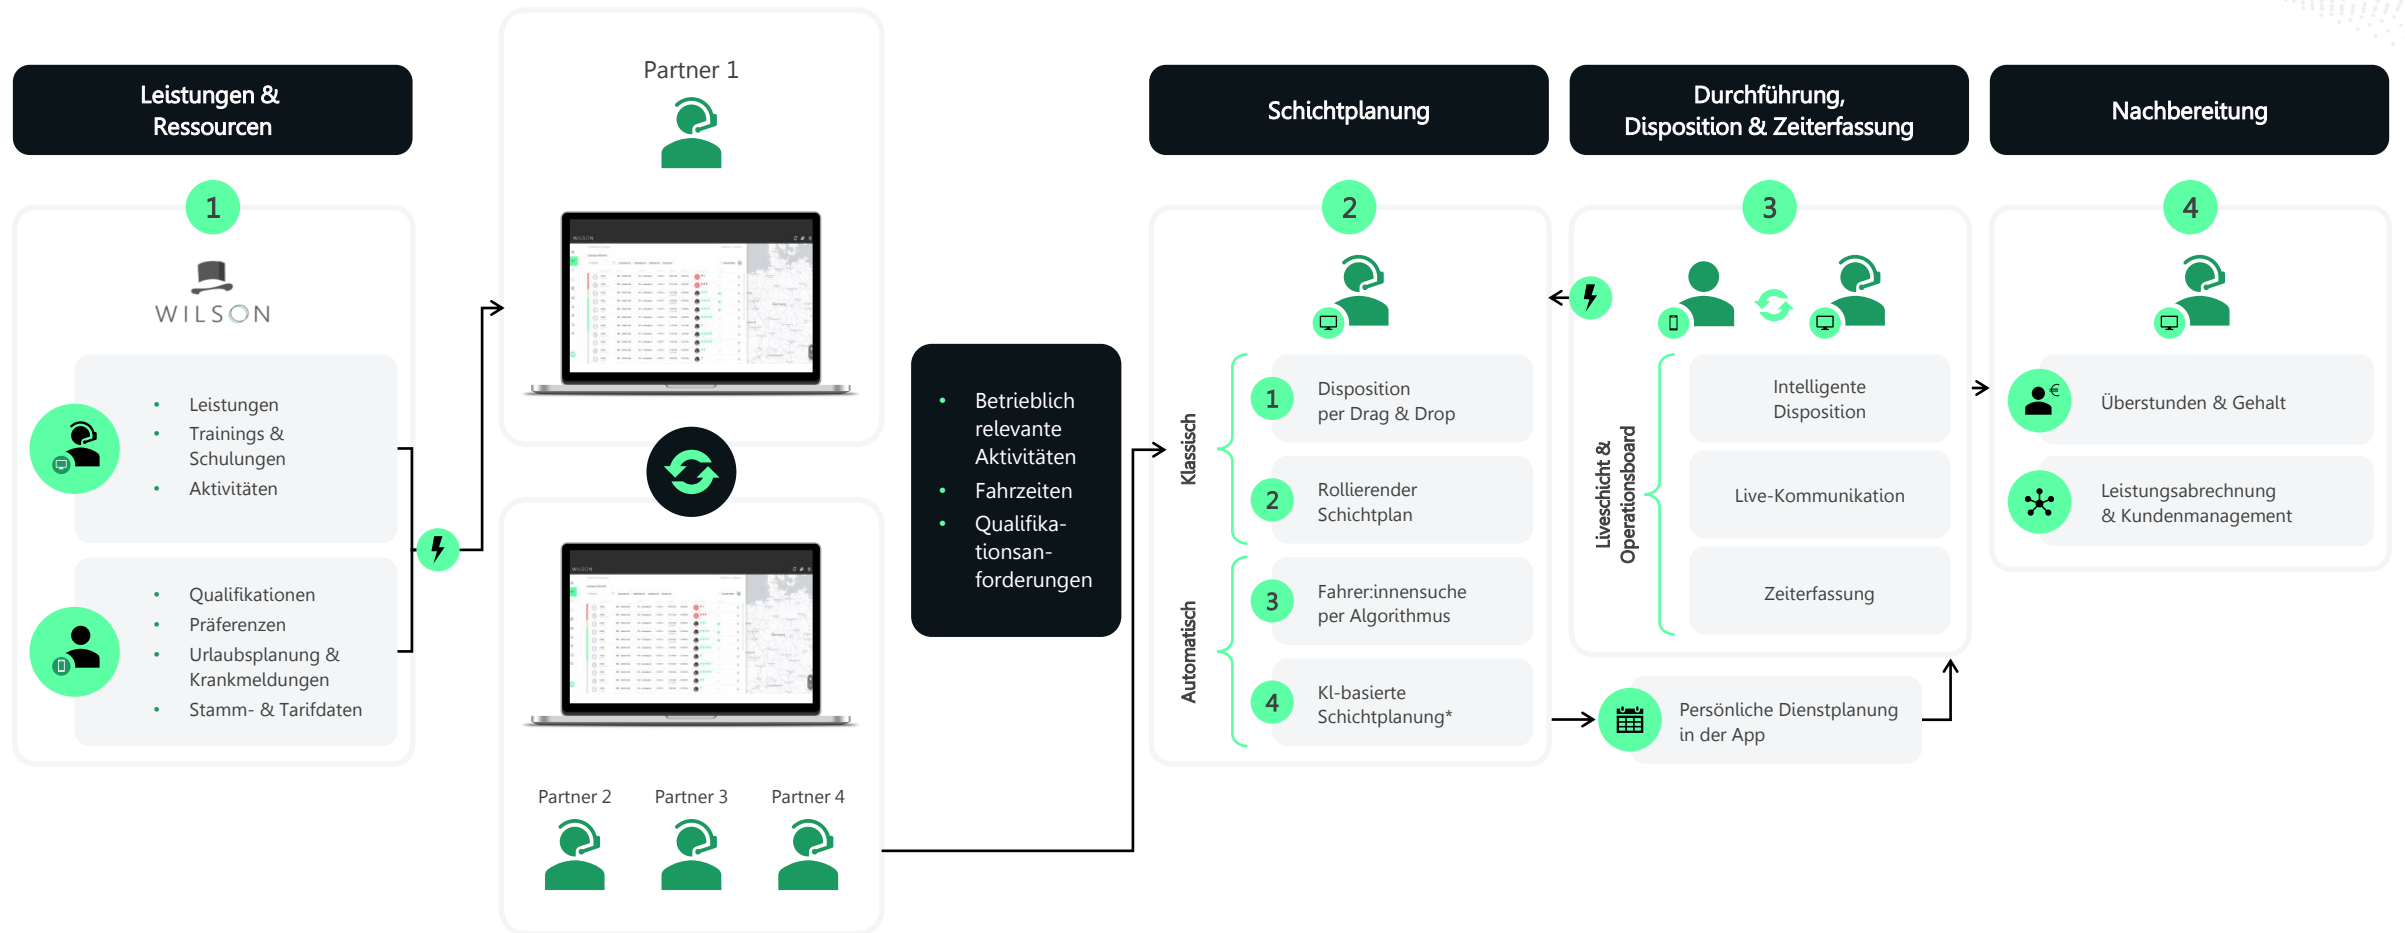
Leistungen & Ressourcen

1

WILSON

- Leistungen
- Trainings & Schulungen
- Aktivitäten

- Qualifikationen
- Präferenzen
- Urlaubsplanung & Krankmeldungen
- Stamm- & Tarifdaten

Partner 1

Partner 2 Partner 3 Partner 4

- Betrieblich relevante Aktivitäten
- Fahrzeiten
- Qualifikationsanforderungen

Schichtplanung

2

Klassisch

1 Disposition per Drag & Drop

2 Rollierender Schichtplan

Automatisch

3 Fahrer:innensuche per Algorithmus

4 KI-basierte Schichtplanung*

Durchführung, Disposition & Zeiterfassung

3

Liveschicht & Operationsboard

Intelligente Disposition

Live-Kommunikation

Zeiterfassung

Persönliche Dienstplanung in der App

Nachbereitung

4

Überstunden & Gehalt

Leistungsabrechnung & Kundenmanagement